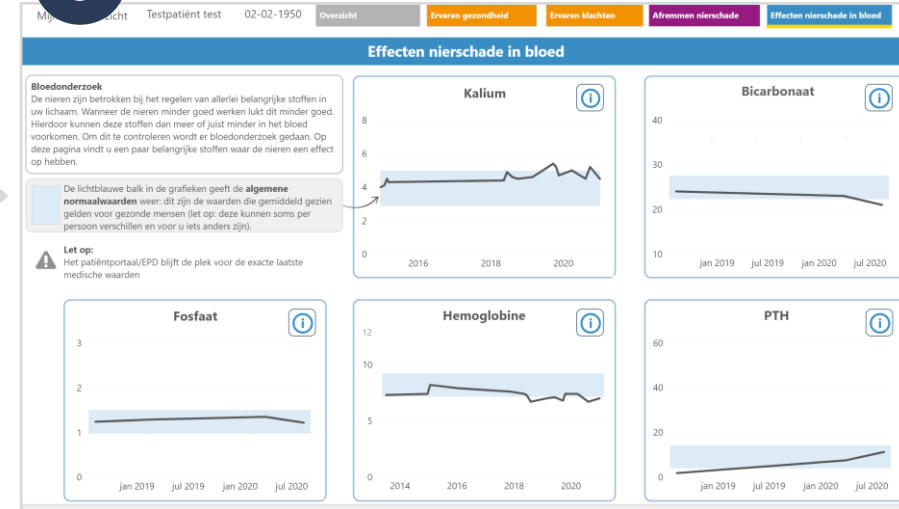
Mij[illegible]zicht Testpatiënt test 02-02-1950 Overzicht Ervaren gezondheid Ervaren klachten Afremmen nierschade Effecten nierschade in bloed

Effecten nierschade in bloed

Bloedonderzoek
De nieren zijn betrokken bij het regelen van allerlei belangrijke stoffen in uw lichaam. Wanneer de nieren minder goed werken lukt dit minder goed. Hierdoor kunnen deze stoffen dan meer of juist minder in het bloed voorkomen. Om dit te controleren wordt er bloedonderzoek gedaan. Op deze pagina vindt u een paar belangrijke stoffen waar de nieren een effect op hebben.

De lichtblauwe balk in de grafieken geeft de **algemene normaalwaarden** weer: dit zijn de waarden die gemiddeld gezien gelden voor gezonde mensen (let op: deze kunnen soms per persoon verschillen en voor u iets anders zijn).

**Let op:**
Het patiëntportaal/EPD blijft de plek voor de exacte laatste medische waarden

Kalium
8
6
4
2
0
2016 2018 2020

Bicarbonaat
40
30
20
10
jan 2019 jul 2019 jan 2020 jul 2020

Fosfaat
3
2
1
0
jan 2019 jul 2019 jan 2020 jul 2020

Hemoglobine
12
10
5
0
2014 2016 2018 2020

PTH
60
40
20
0
jan 2019 jul 2019 jan 2020 jul 2020